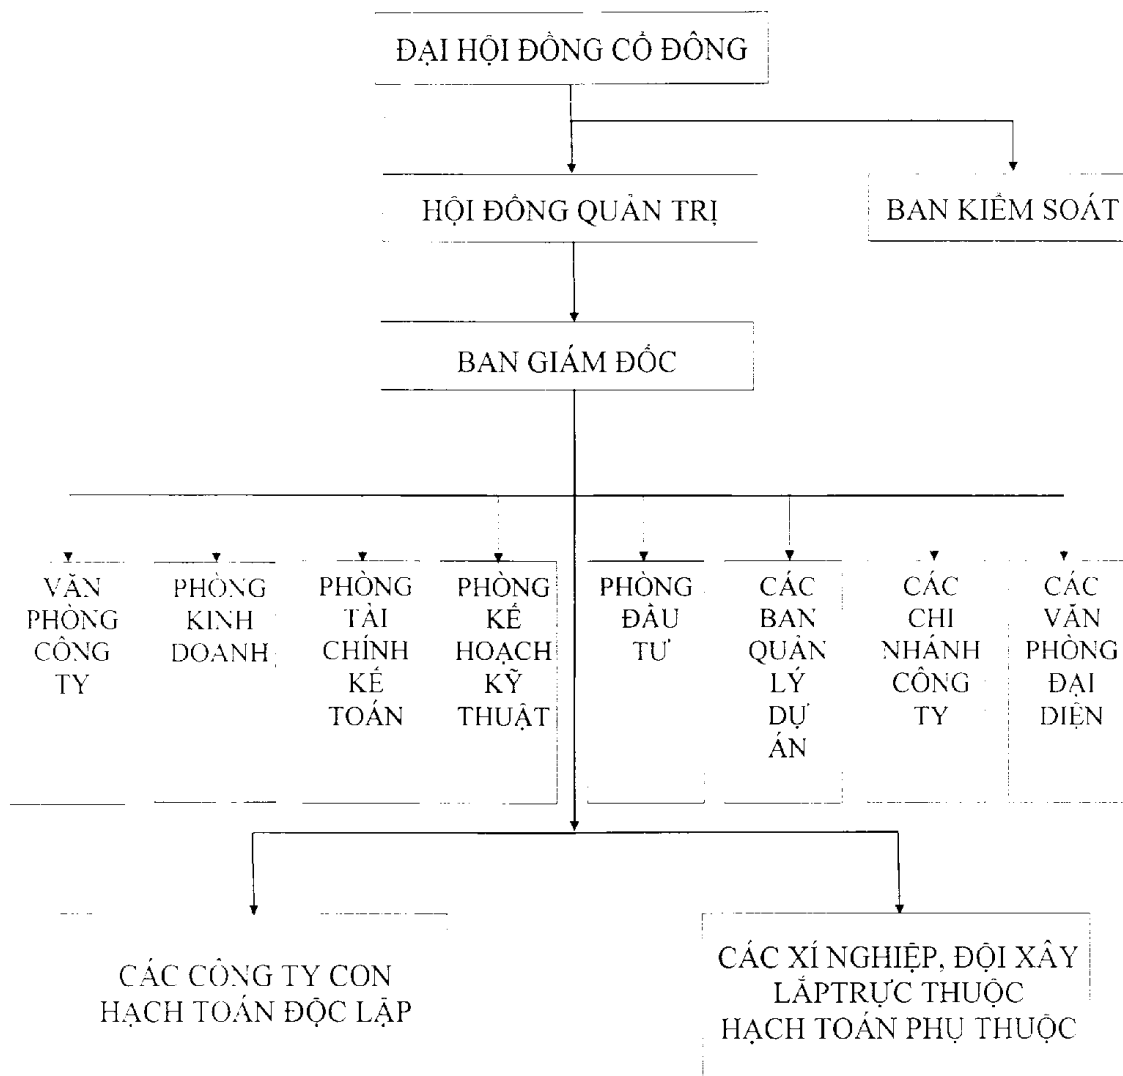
ĐẠI HỘI ĐỒNG CỔ ĐÔNG

HỘI ĐỒNG QUẢN TRỊ

BAN KIỂM SOÁT

BAN GIÁM ĐỐC

VĂN PHÒNG CÔNG TY

PHÒNG KINH DOANH

PHÒNG TÀI CHÍNH KẾ TOÁN

PHÒNG KẾ HOẠCH KỸ THUẬT

PHÒNG ĐẦU TƯ

CÁC BAN QUẢN LÝ DỰ ÁN

CÁC CHI NHÁNH CÔNG TY

CÁC VĂN PHÒNG ĐẠI DIỆN

CÁC CÔNG TY CON HẠCH TOÁN ĐỘC LẬP

CÁC XÍ NGHIỆP, ĐỘI XÂY LẮPTRỰC THUỘC HẠCH TOÁN PHỤ THUỘC